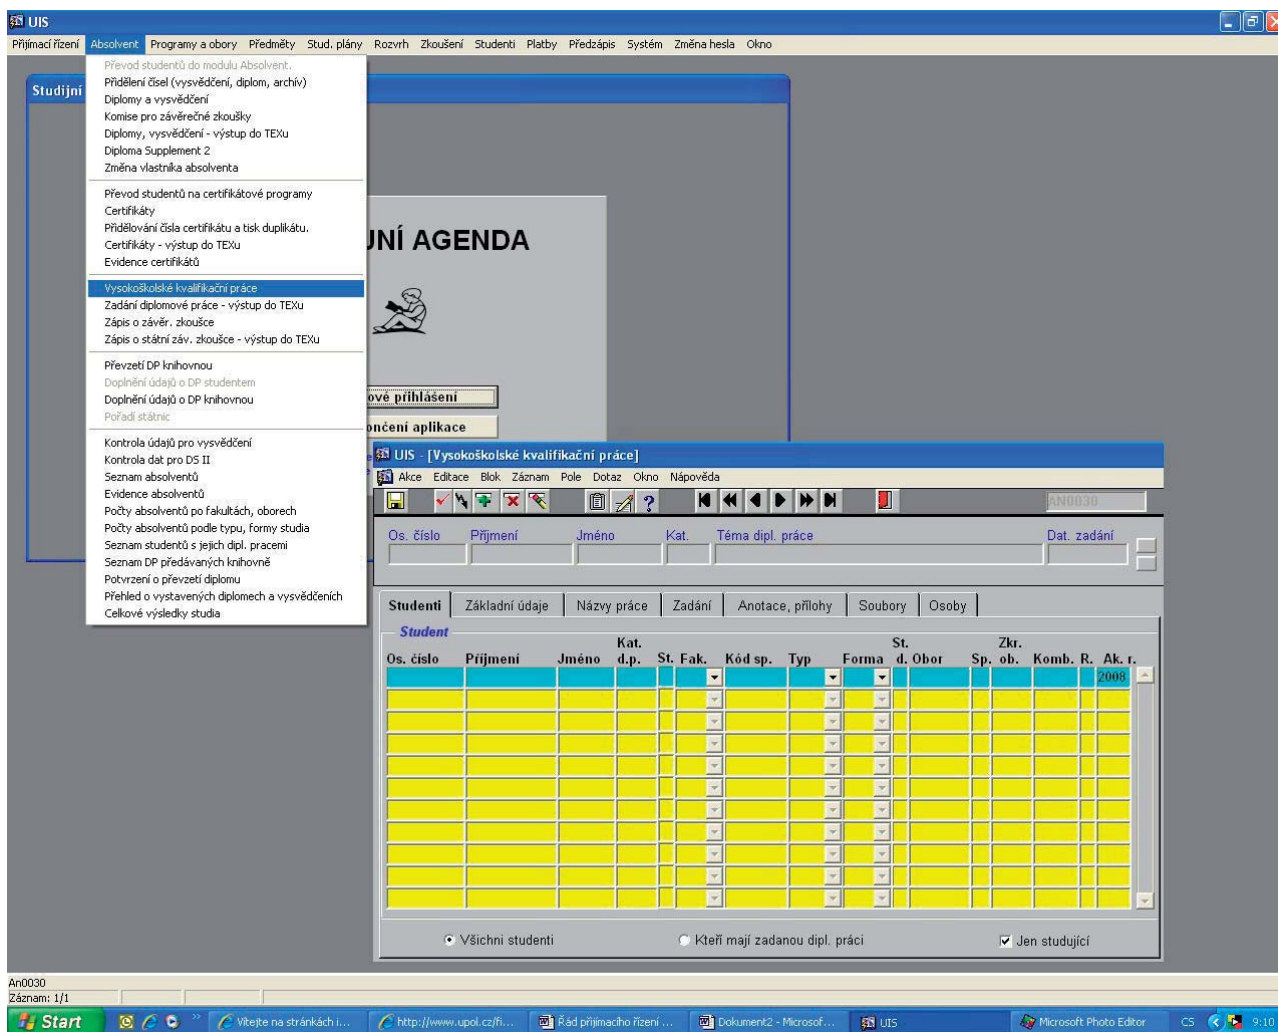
UIS

Přijímací řízení Absolvent Programy a obory Předměty Stud. plány Rozvrh Zkoušení Studenti Platby Předzápis Systém Změna hesla Okno

Převod studentů do modulu Absolvent.
Přidělení čísel (vysvědčení, diplom, archív)
Diplomy a vysvědčení
Komise pro závěrečné zkoušky
Diplomy, vysvědčení - výstup do TEXu
Diploma Supplement 2
Změna vlastníka absolventa

Převod studentů na certifikátové programy
Certifikáty
Přidělování čísla certifikátu a tisk duplikátu.
Certifikáty - výstup do TEXu
Evidence certifikátů

Vysokoškolské kvalifikační práce
Zadání diplomové práce - výstup do TEXu
Zápis o závěr. zkoušce
Zápis o státní záv. zkoušce - výstup do TEXu

Převzetí DP knihovnou
Doplnění údajů o DP studentem
Doplnění údajů o DP knihovnou
Pořadí státnic

Kontrola údajů pro vysvědčení
Kontrola dat pro DS II
Seznam absolventů
Evidence absolventů
Počty absolventů po fakultách, oborech
Počty absolventů podle typu, formy studia
Seznam studentů s jejich dipl. pracemi
Seznam DP předávaných knihovně
Potvrzení o převzetí diplomu
Přehled o vystavených diplomech a vysvědčeních
Celkové výsledky studia

Studijní

UNÍ AGENDA

ové přihlášení

ončení aplikace

UIS - [Vysokoškolské kvalifikační práce]

Akce Editace Blok Záznam Pole Dotaz Okno Nápověda

AN0030

Os. číslo Příjmení Jméno Kat. Téma dipl. práce Dat. zadání

Studenti Základní údaje Názvy práce Zadání Anotace, přílohy Soubory Osoby

Student

| Os. číslo | Příjmení | Jméno | Kat. d.p. | St. | Fak. | Kód sp. | Typ | Forma | St. d. | Obor | Sp. | Zkr. ob. | Komb. | R. | Ak. r. |
|---|---|---|---|---|---|---|---|---|---|---|---|---|---|---|---|
| | | | | | | | | | | | | | | | 2008 |

Všichni studenti Kteří mají zadanou dipl. práci Jen studující

An0030
Záznam: 1/1

Start Vítejte na stránkách i... http://www.upol.cz/fi... Řád přijímacího řízení ... Dokument2 - Microsof... UIS Microsoft Photo Editor CS 9:10